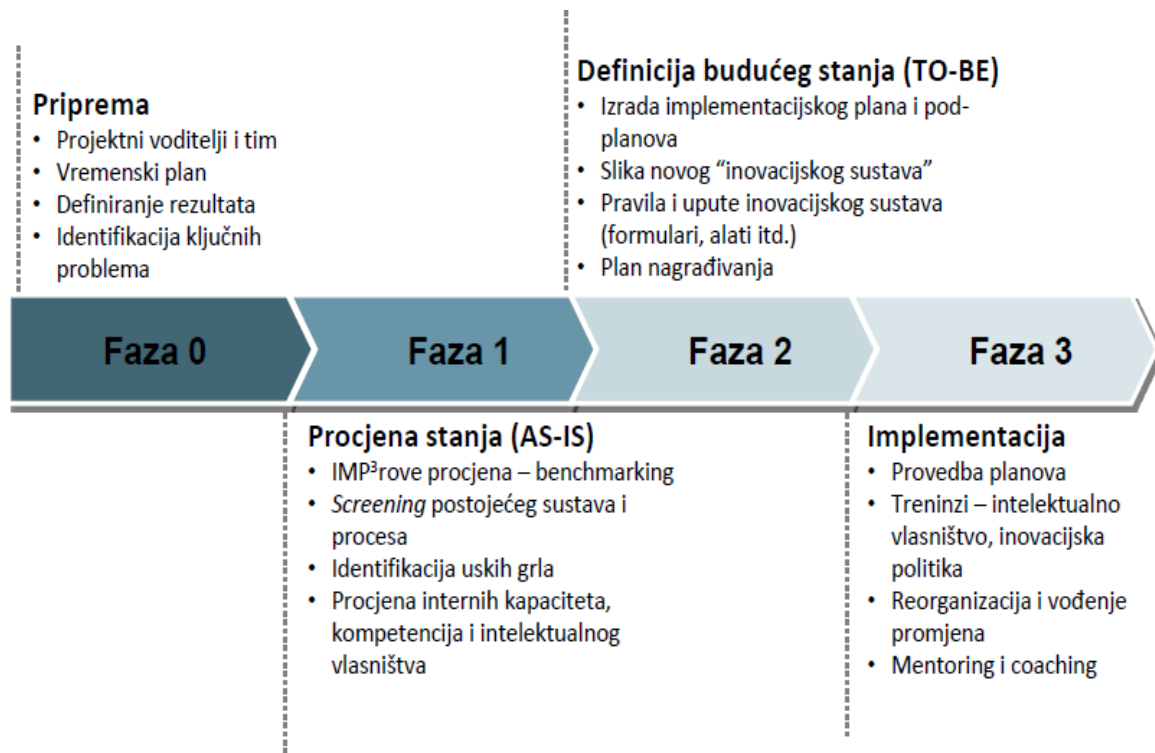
Priprema
• Projektni voditelji i tim
• Vremenski plan
• Definiranje rezultata
• Identifikacija ključnih problema

Definicija budućeg stanja (TO-BE)
• Izrada implementacijskog plana i podplanova
• Slika novog "inovacijskog sustava"
• Pravila i upute inovacijskog sustava (formulari, alati itd.)
• Plan nagrađivanja

Faza 0

Faza 1

Faza 2

Faza 3

Procjena stanja (AS-IS)
• IMP³rove procjena – benchmarking
• Screening postojećeg sustava i procesa
• Identifikacija uskih grla
• Procjena internih kapaciteta, kompetencija i intelektualnog vlasništva

Implementacija
• Provedba planova
• Treninzi – intelektualno vlasništvo, inovacijska politika
• Reorganizacija i vođenje promjena
• Mentoring i coaching